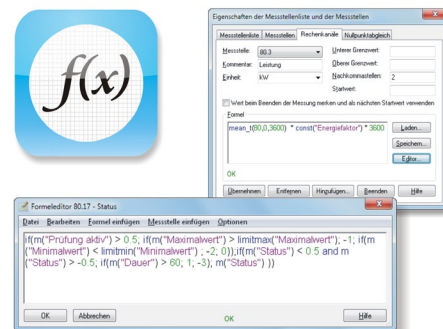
f(x)

Eigenschaften der Messstellenliste und der Messstellen

Messstellenliste | Messstellen | Rechenkanäle | Nullpunktabgleich

Messstelle: 80.3
Kommentar: Leistung
Einheit: kW
Unterer Grenzwert:
Oberer Grenzwert:
Nachkommastellen: 2
Startwert:

Wert beim Beenden der Messung merken und als nächsten Startwert verwenden

Formel
mean_t(80,0,3600) * const("Energiefaktor") * 3600

Laden...
Speichern...
Editor...

OK

Übernehmen | Entfernen | Hinzufügen... | Beenden | Hilfe

Formeleditor 80.17 - Status

Datei | Bearbeiten | Formel einfügen | Messstelle einfügen | Optionen

if(m("Prüfung aktiv") > 0.5; if(m("Maximalwert") > limitmax("Maximalwert"); -1; if(m("Minimalwert") < limitmin("Minimalwert") ; -2; 0));if(m("Status") < 0.5 and m("Status") > -0.5; if(m("Dauer") > 60; 1; -3); m("Status") ))

OK | Abbrechen | OK | Hilfe